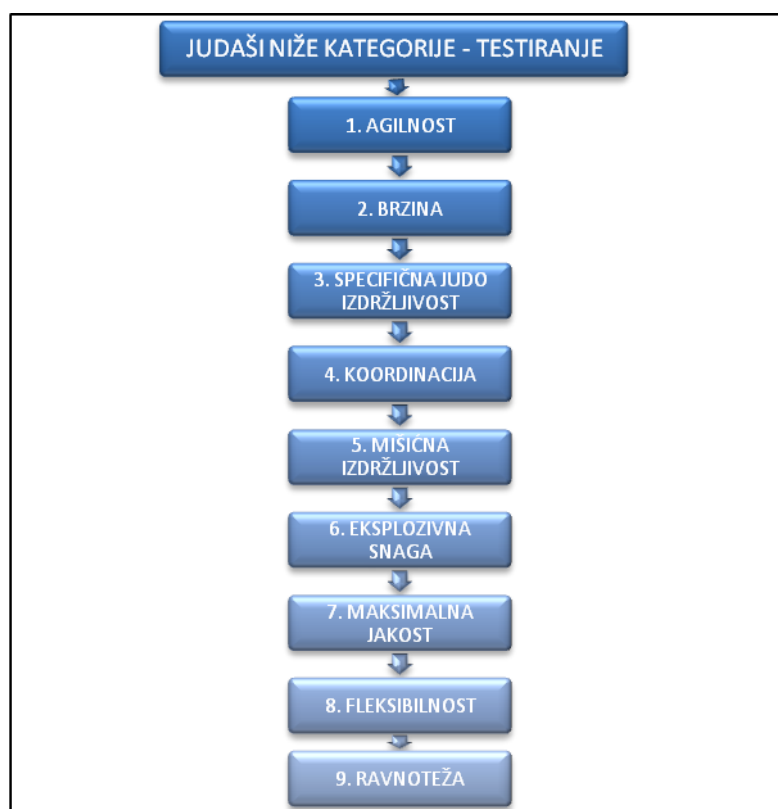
JUDAŠI NIŽE KATEGORIJE - TESTIRANJE

1. AGILNOST

2. BRZINA

3. SPECIFIČNA JUDO IZDRŽLJIVOST

4. KOORDINACIJA

5. MIŠIĆNA IZDRŽLJIVOST

6. EKSPLOZIVNA SNAGA

7. MAKSIMALNA JAKOST

8. FLEKSIBILNOST

9. RAVNOTEŽA